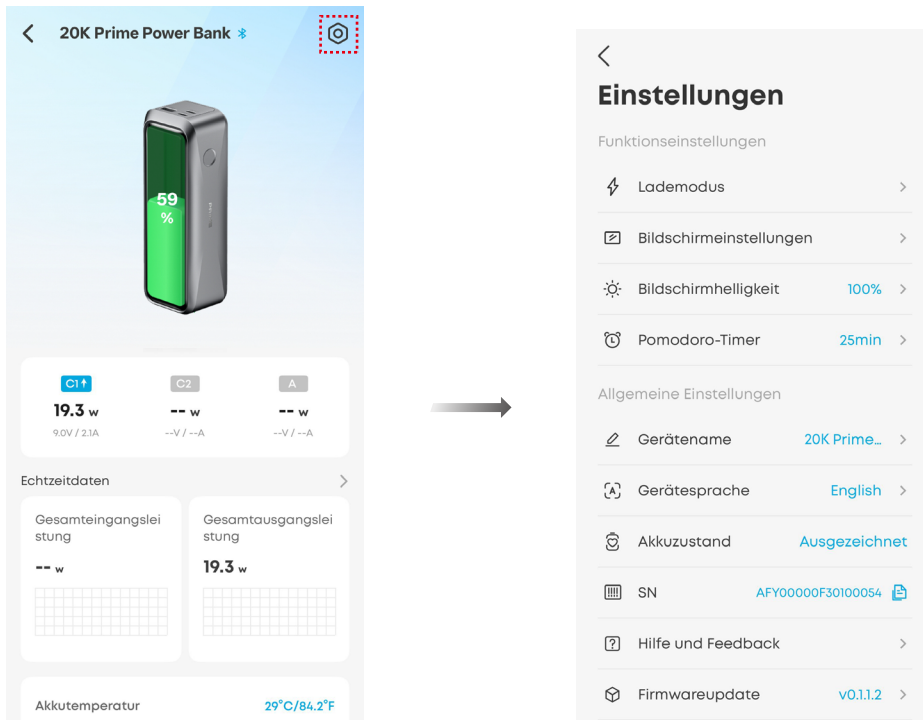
20K Prime Power Bank

59 %

| C1 | C2 | A |
|---|---|---|
| 19.3 w | -- w | -- w |
| 9.0V / 2.1A | --V / --A | --V / --A |

Echtzeitdaten

Gesamteingangsleistung
-- w

Gesamtausgangsleistung
19.3 w

Akkutemperatur 29°C/84.2°F

Einstellungen

Funktionseinstellungen

Lademodus

Bildschirmeinstellungen

Bildschirmhelligkeit 100%

Pomodoro-Timer 25min

Allgemeine Einstellungen

Gerätename 20K Prime...

Gerätesprache English

Akkuzustand Ausgezeichnet

SN AFY00000F30100054

Hilfe und Feedback

Firmwareupdate v0.1.1.2